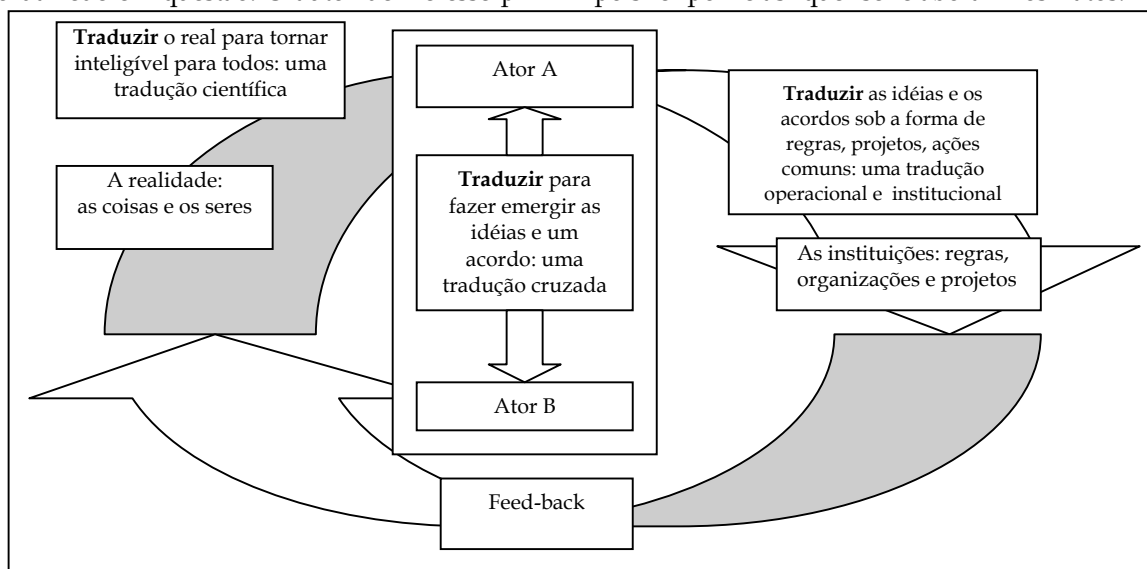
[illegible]

**Traduzir** o real para tornar inteligível para todos: uma tradução científica

A realidade: as coisas e os seres

Ator A

**Traduzir** para fazer emergir as idéias e um acordo: uma tradução cruzada

Ator B

**Traduzir** as idéias e os acordos sob a forma de regras, projetos, ações comuns: uma tradução operacional e institucional

As instituições: regras, organizações e projetos

Feed-back